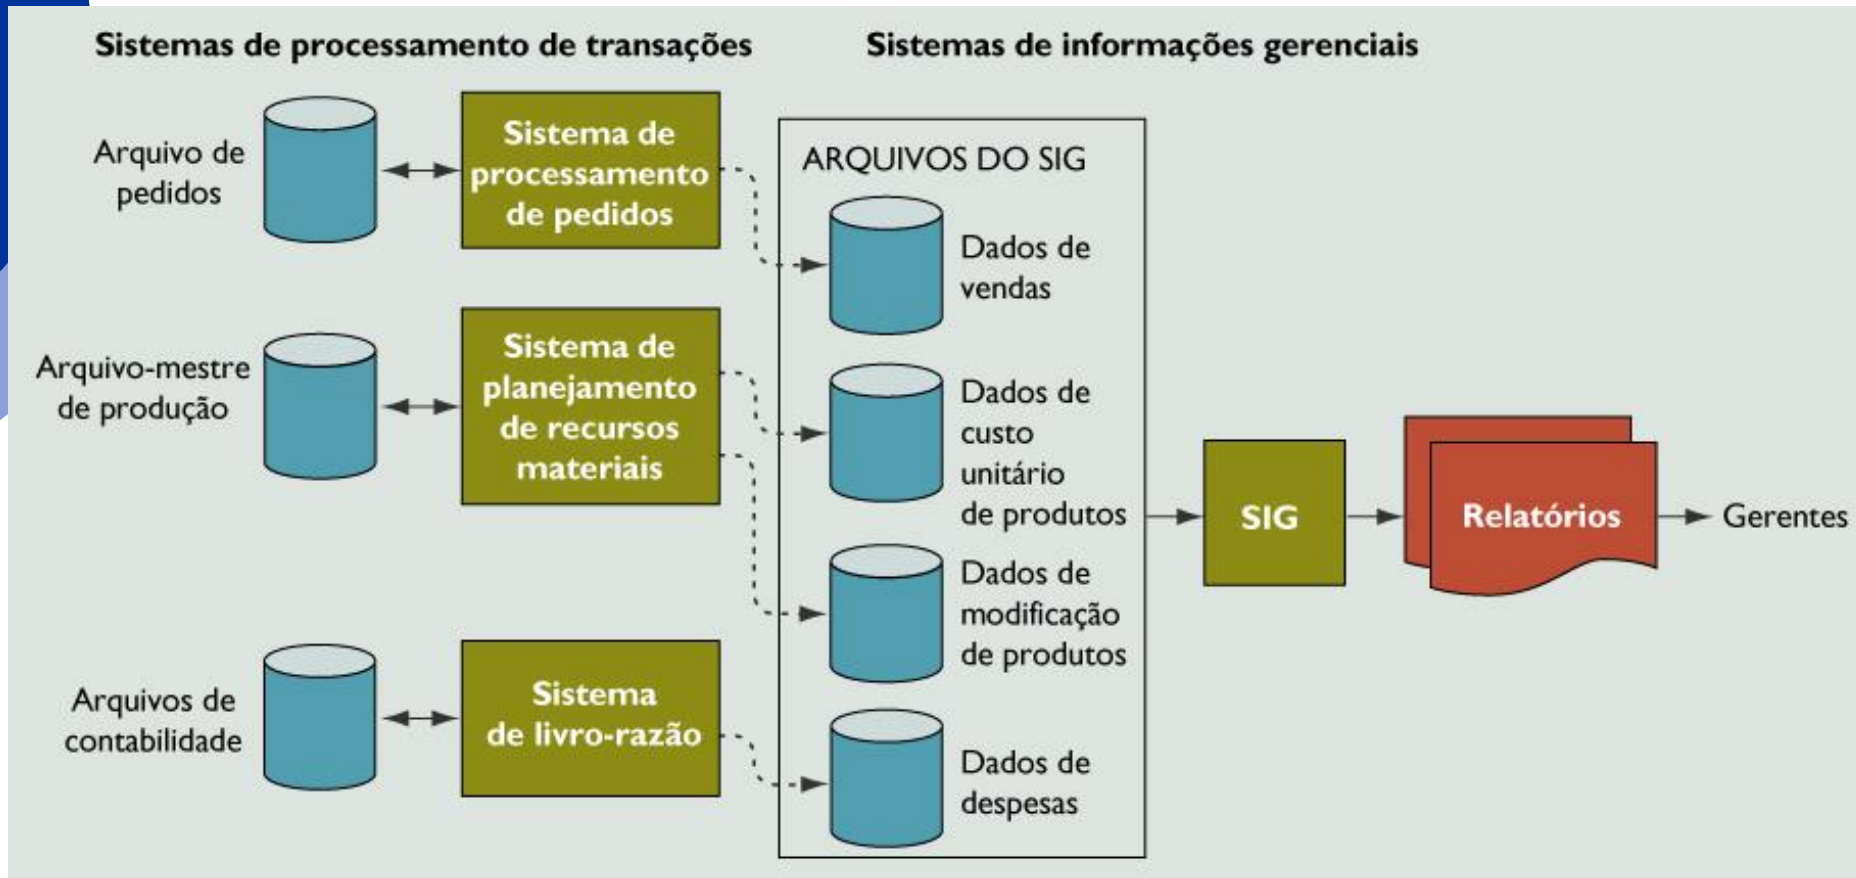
Sistemas de processamento de transações

Sistemas de informações gerenciais

Arquivo de pedidos

Sistema de processamento de pedidos

Arquivo-mestre de produção

Sistema de planejamento de recursos materiais

Arquivos de contabilidade

Sistema de livro-razão

ARQUIVOS DO SIG

Dados de vendas

Dados de custo unitário de produtos

Dados de modificação de produtos

Dados de despesas

SIG

Relatórios

Gerentes